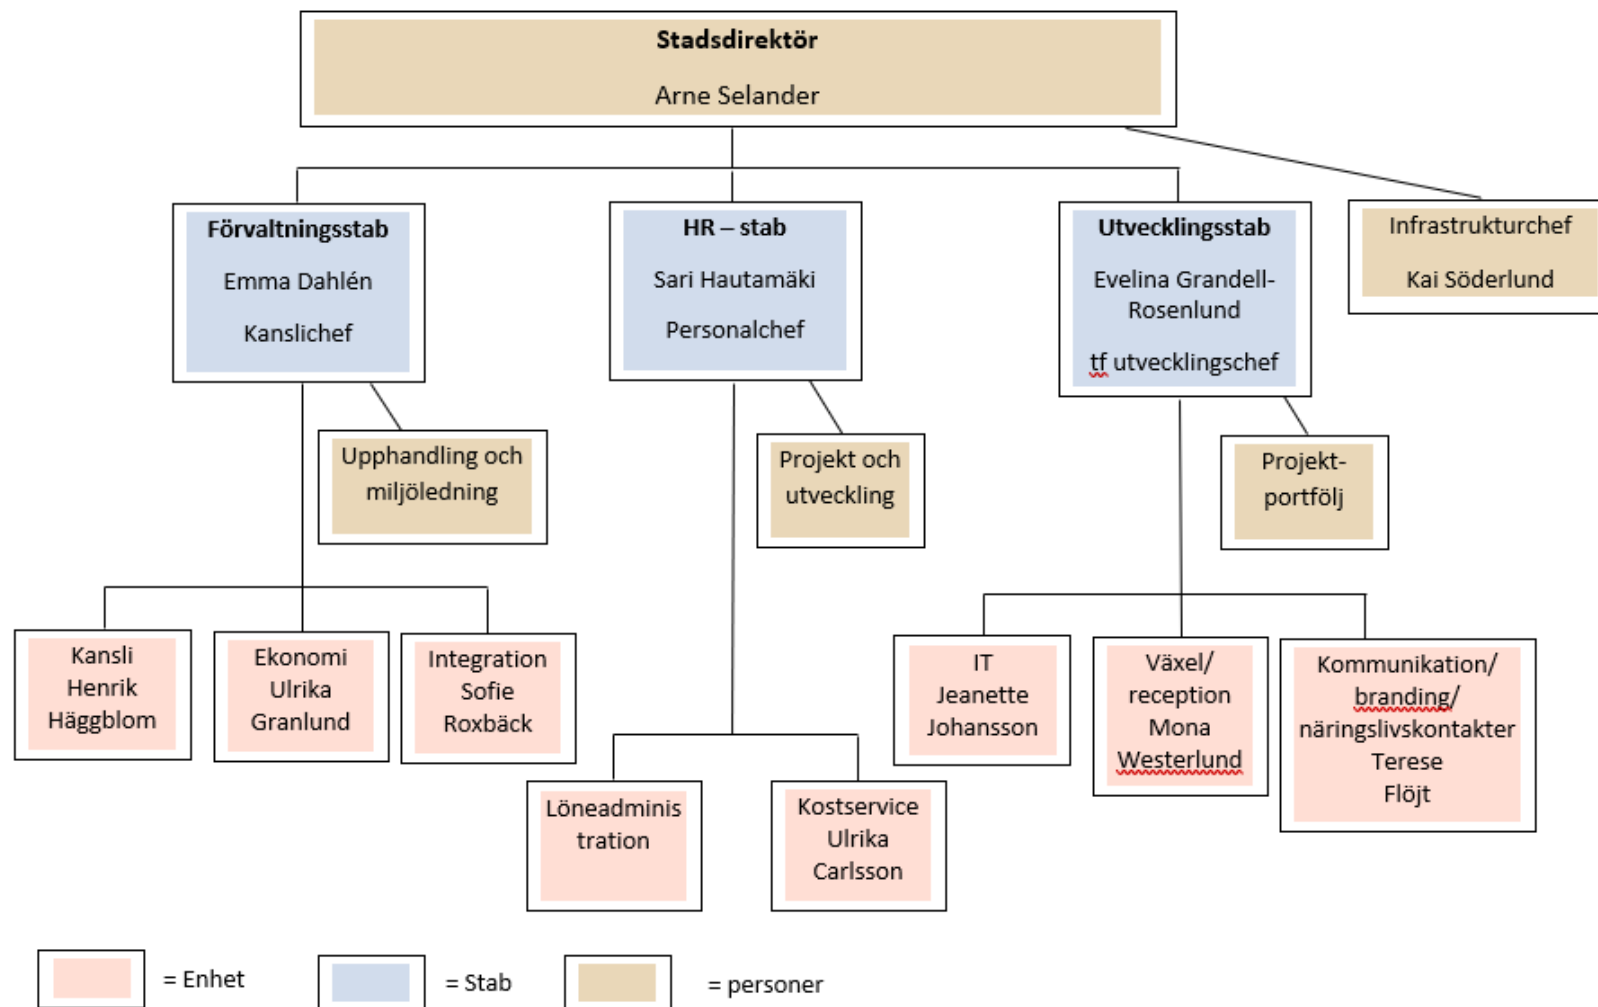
**Stadsdirektör**

Arne Selander

**Förvaltningsstab**

Emma Dahlén

Kanslichef

**HR – stab**

Sari Hautamäki

Personalchef

**Utvecklingsstab**

Evelina Grandell-Rosenlund

tf utvecklingschef

Infrastrukturchef

Kai Söderlund

Upphandling och miljöledning

Projekt och utveckling

Projekt-portfölj

Kansli Henrik Häggblom

Ekonomi Ulrika Granlund

Integration Sofie Roxbäck

Löneadminis tration

Kostservice Ulrika Carlsson

IT Jeanette Johansson

Växel/ reception Mona Westerlund

Kommunikation/ branding/ näringslivskontakter Terese Flöjt

= Enhet

= Stab

= personer